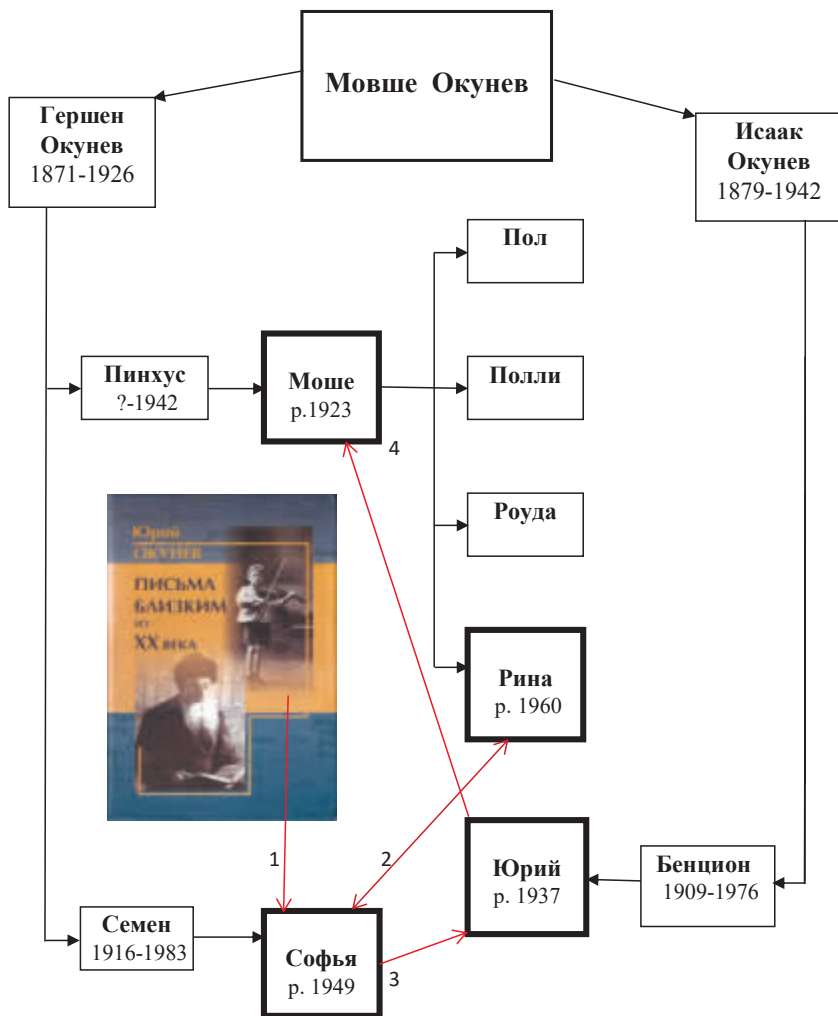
Мовше Окунев

Гершен Окунев 1871-1926

Исаак Окунев 1879-1942

Пол

Пинхус ?-1942

Моше р.1923

Полли

4

Роуда

Юрий Окунев

ПИСЬМА БЛИЗКИМ ИЗ XX ВЕКА

Рина р. 1960

1

2

Юрий р. 1937

Бенцион 1909-1976

Семен 1916-1983

Софья р. 1949

3